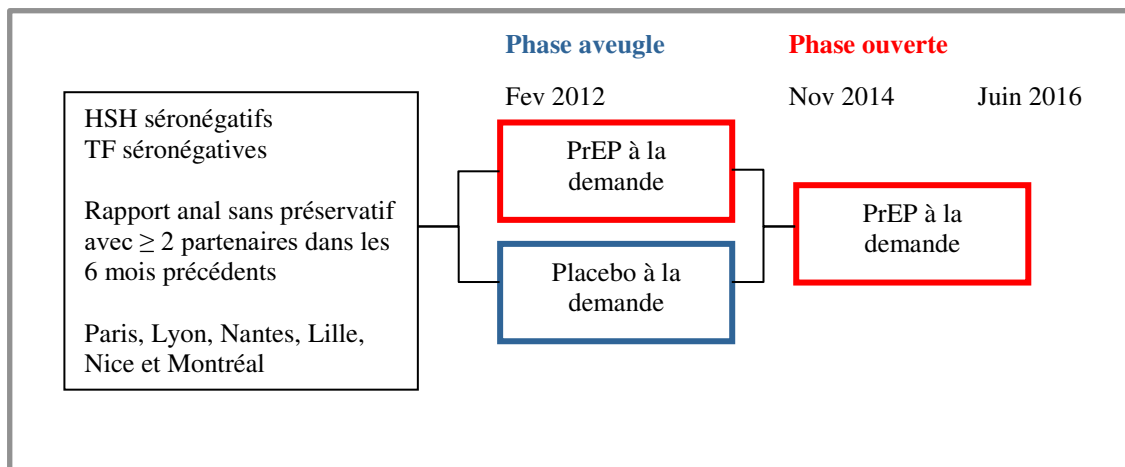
Phase aveugle

Phase ouverte

Fev 2012

Nov 2014

Juin 2016

HSH séronégatifs
TF séronégatives

Rapport anal sans préservatif avec $\geq$ 2 partenaires dans les 6 mois précédents

Paris, Lyon, Nantes, Lille, Nice et Montréal

PrEP à la demande

Placebo à la demande

PrEP à la demande